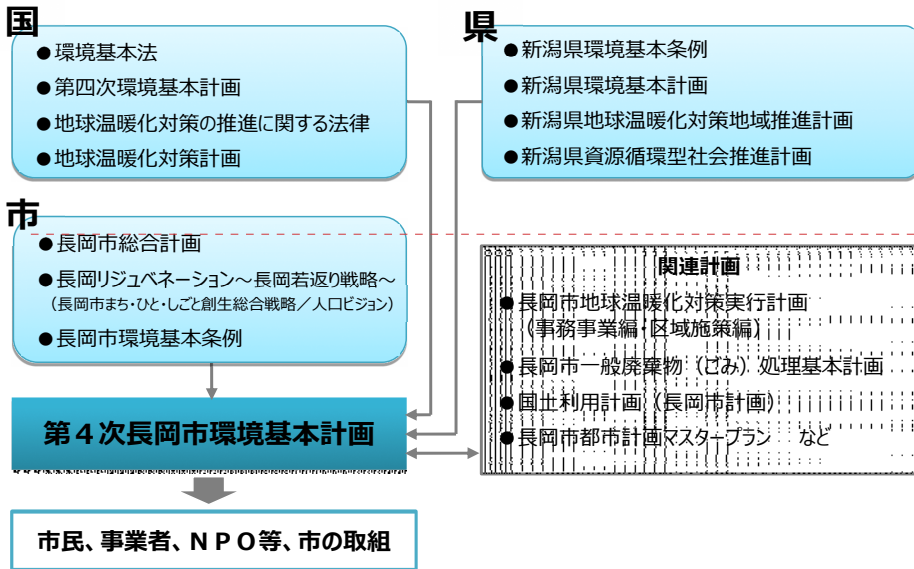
国

●環境基本法
●第四次環境基本計画
●地球温暖化対策の推進に関する法律
●地球温暖化対策計画

県

●新潟県環境基本条例
●新潟県環境基本計画
●新潟県地球温暖化対策地域推進計画
●新潟県資源循環型社会推進計画

市

●長岡市総合計画
●長岡リジュベネーション～長岡若返り戦略～
（長岡市まち・ひと・しごと創生総合戦略／人口ビジョン）
●長岡市環境基本条例

関連計画

●長岡市地球温暖化対策実行計画
（事務事業編・区域施策編）
●長岡市一般廃棄物（ごみ）処理基本計画
●国土利用計画（長岡市計画）
●長岡市都市計画マスタープラン　など

第４次長岡市環境基本計画

市民、事業者、ＮＰＯ等、市の取組